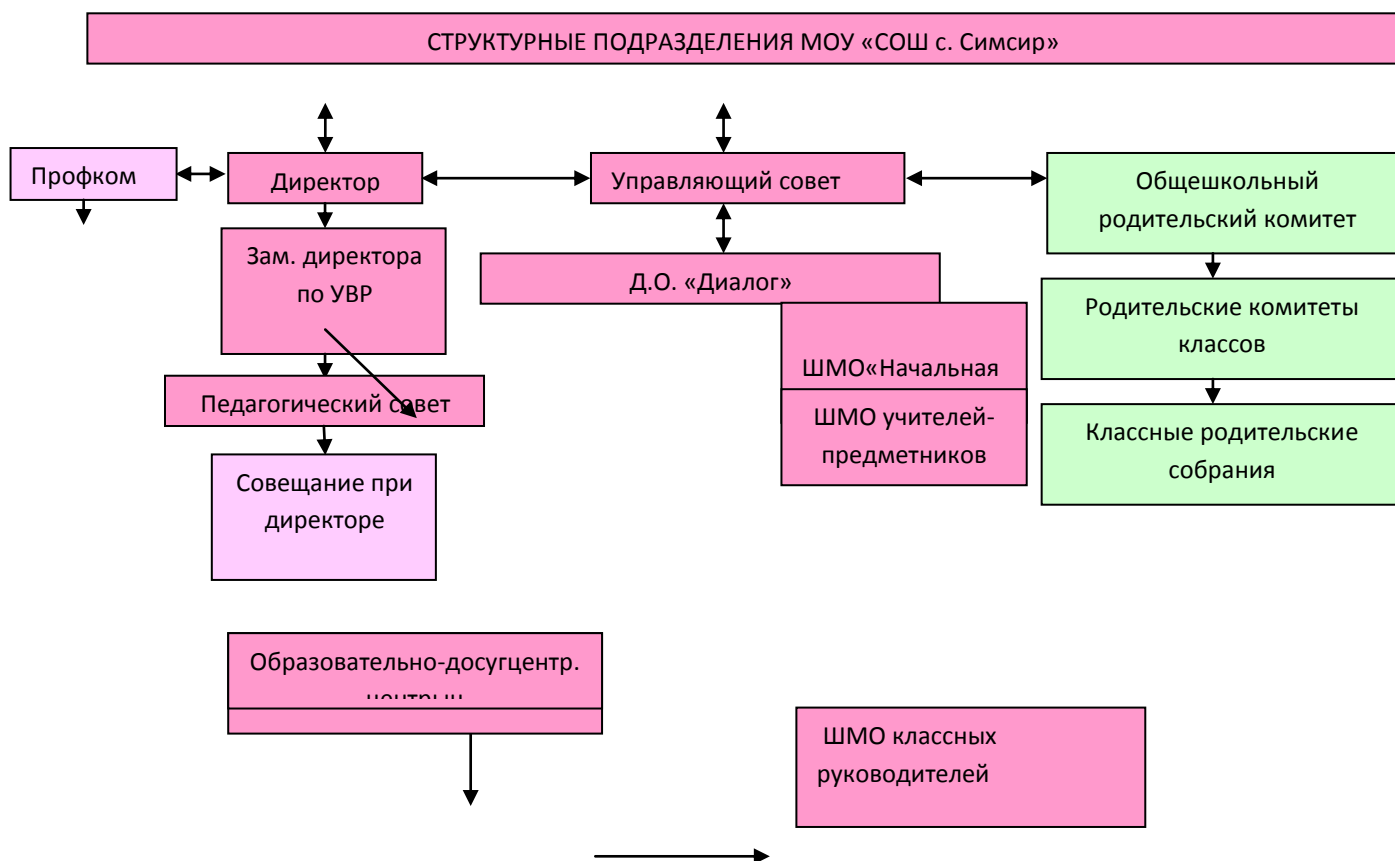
СТРУКТУРНЫЕ ПОДРАЗДЕЛЕНИЯ МОУ «СОШ с. Симсир»

Профком

Директор

Управляющий совет

Общешкольный родительский комитет

Зам. директора по УВР

Д.О. «Диалог»

Родительские комитеты классов

ШМО«Начальная

Педагогический совет

ШМО учителей-предметников

Классные родительские собрания

Совещание при директоре

Образовательно-досугцентр.
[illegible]

ШМО классных руководителей